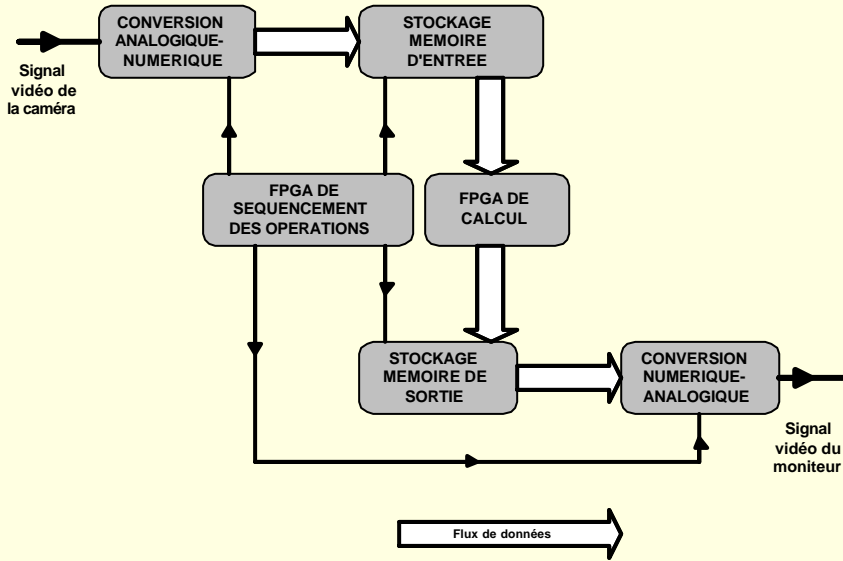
CONVERSION ANALOGIQUE-NUMERIQUE

Signal vidéo de la caméra

STOCKAGE MEMOIRE D'ENTREE

FPGA DE SEQUENCEMENT DES OPERATIONS

FPGA DE CALCUL

STOCKAGE MEMOIRE DE SORTIE

CONVERSION NUMERIQUE-ANALOGIQUE

Signal vidéo du moniteur

Flux de données